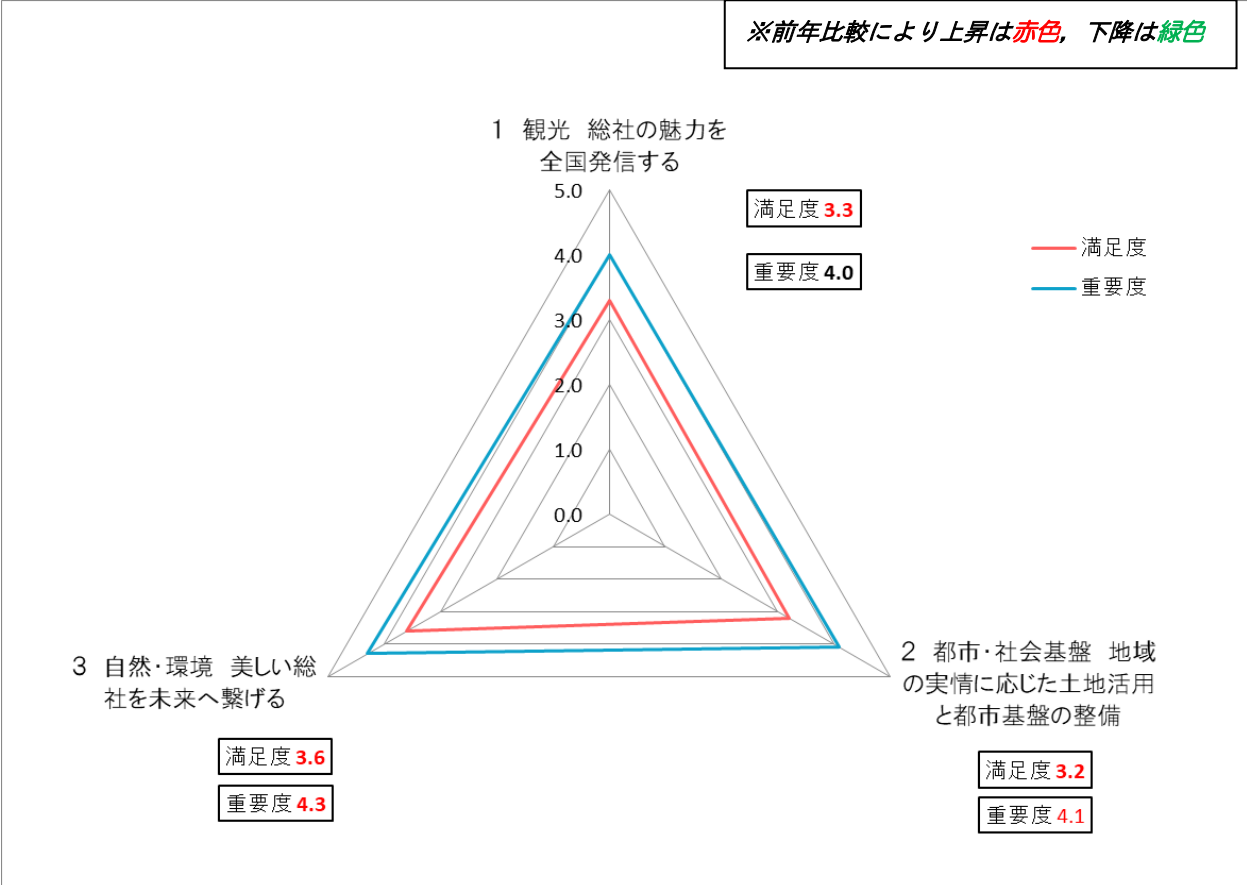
※前年比較により上昇は赤色，下降は緑色

1 観光 総社の魅力を全国発信する

5.0
4.0
3.0
2.0
1.0
0.0

満足度 3.3

重要度 4.0

満足度
重要度

2 都市・社会基盤 地域の実情に応じた土地活用と都市基盤の整備

満足度 3.2

重要度 4.1

3 自然・環境 美しい総社を未来へ繋げる

満足度 3.6

重要度 4.3